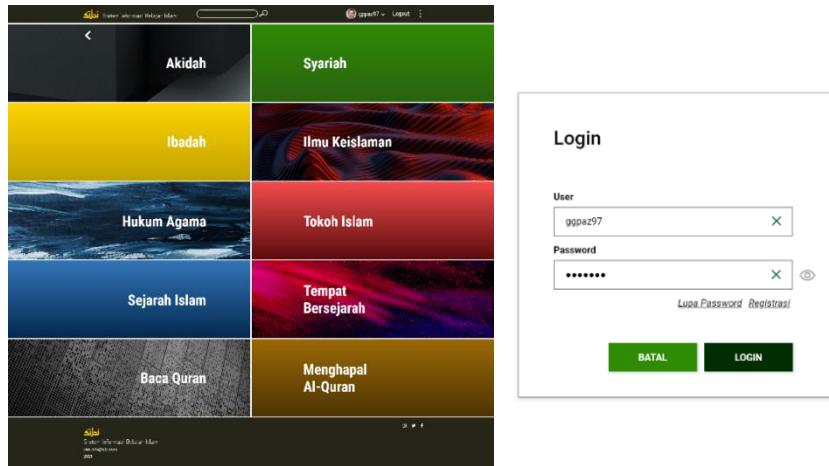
Sistem Informasi Belajar Islam

ggpaz97 Logout

Akidah

Syariah

Ibadah

Ilmu Keislaman

Hukum Agama

Tokoh Islam

Sejarah Islam

Tempat Bersejarah

Baca Quran

Menghapal Al-Quran

Sistem Informasi Belajar Islam

Login

User

ggpaz97

Password

•••••••

Lupa Password Registrasi

BATAL

LOGIN